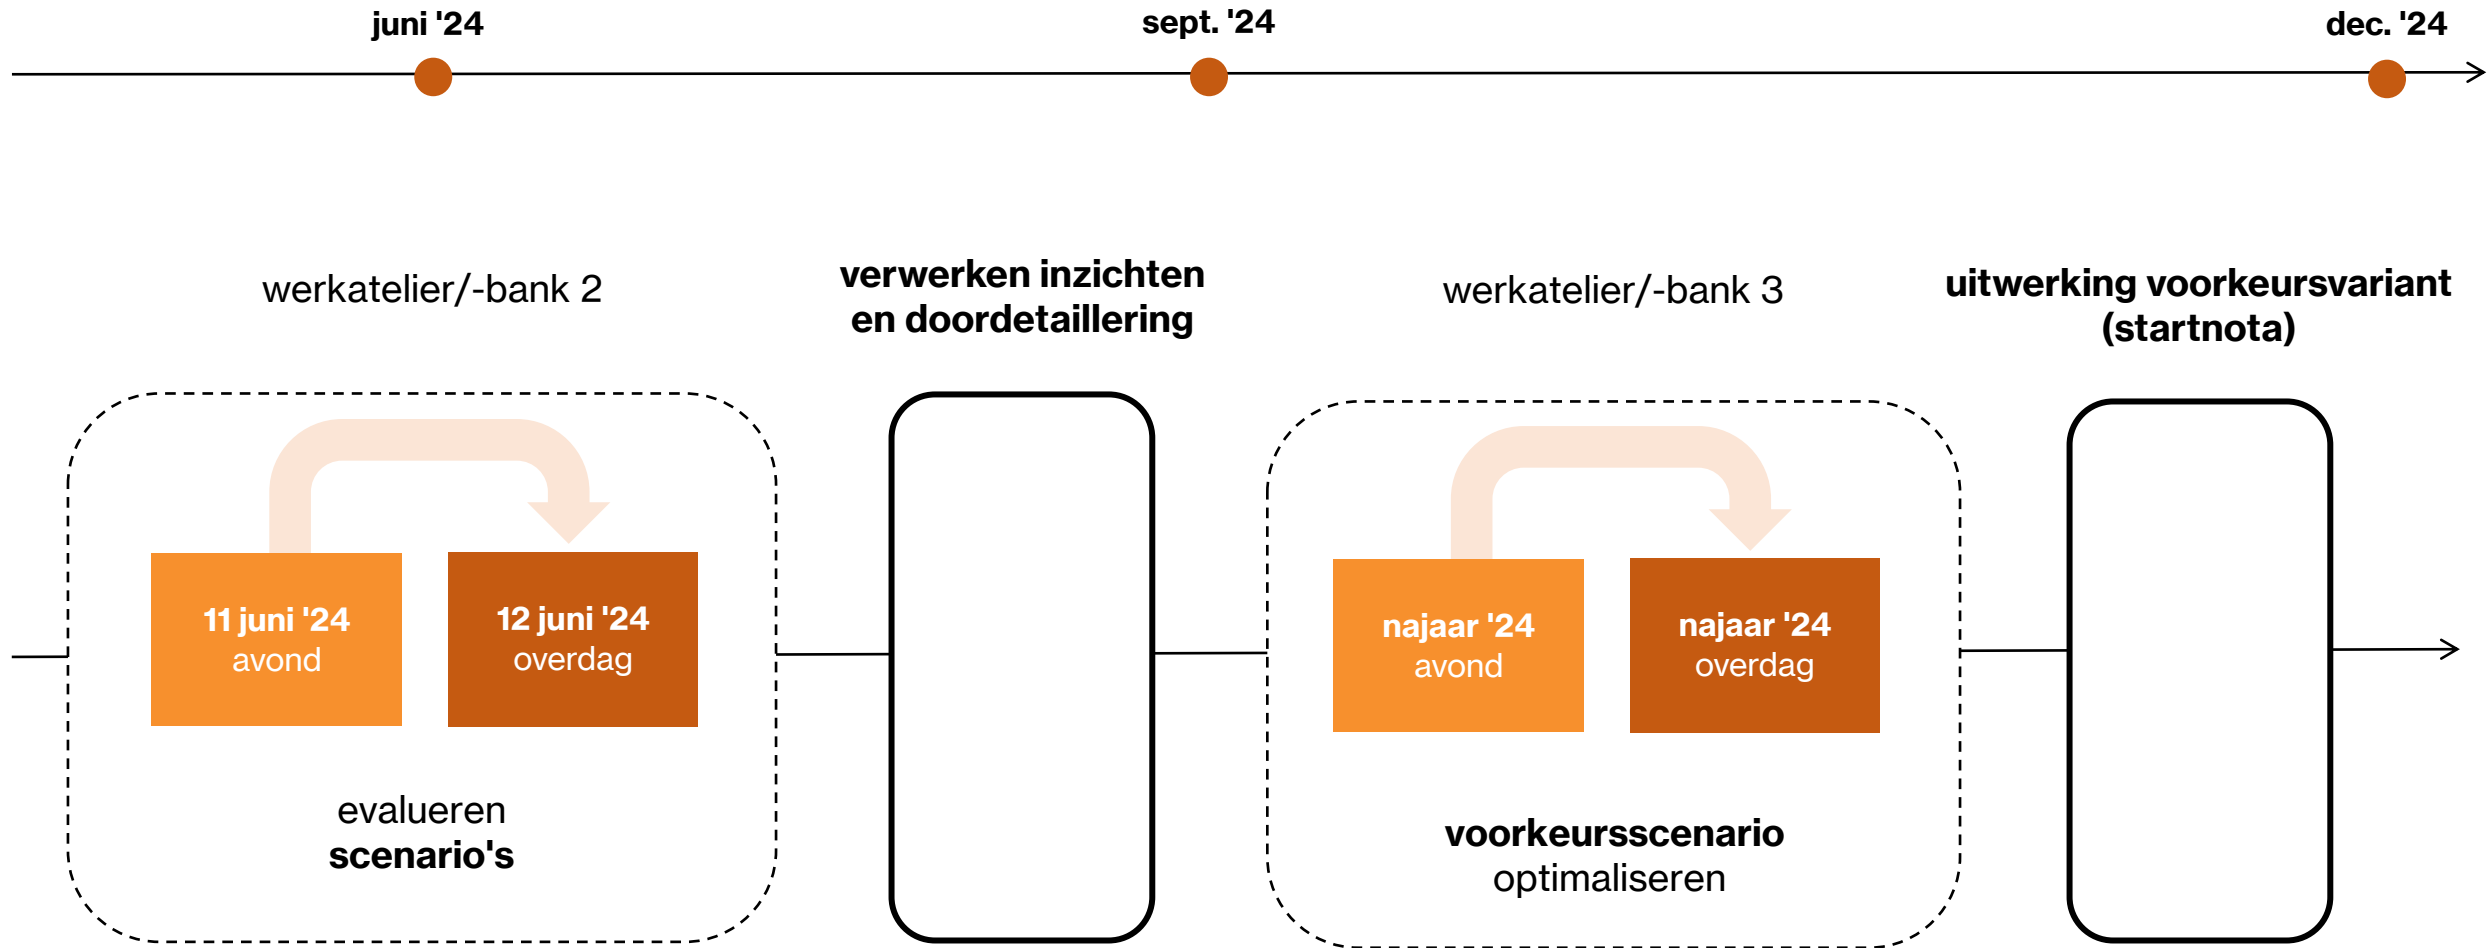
juni '24

sept. '24

dec. '24

werkatelier/-bank 2

verwerken inzichten en doordetaillering

werkatelier/-bank 3

uitwerking voorkeursvariant (startnota)

11 juni '24
avond

12 juni '24
overdag

evalueren
scenario's

najaar '24
avond

najaar '24
overdag

voorkeursscenario
optimaliseren